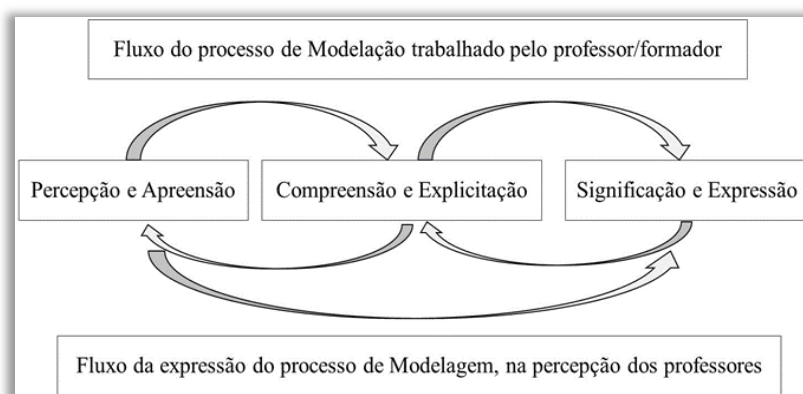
Fluxo do processo de Modelação trabalhado pelo professor/formador

Percepção e Apreensão

Compreensão e Explicitação

Significação e Expressão

Fluxo da expressão do processo de Modelagem, na percepção dos professores